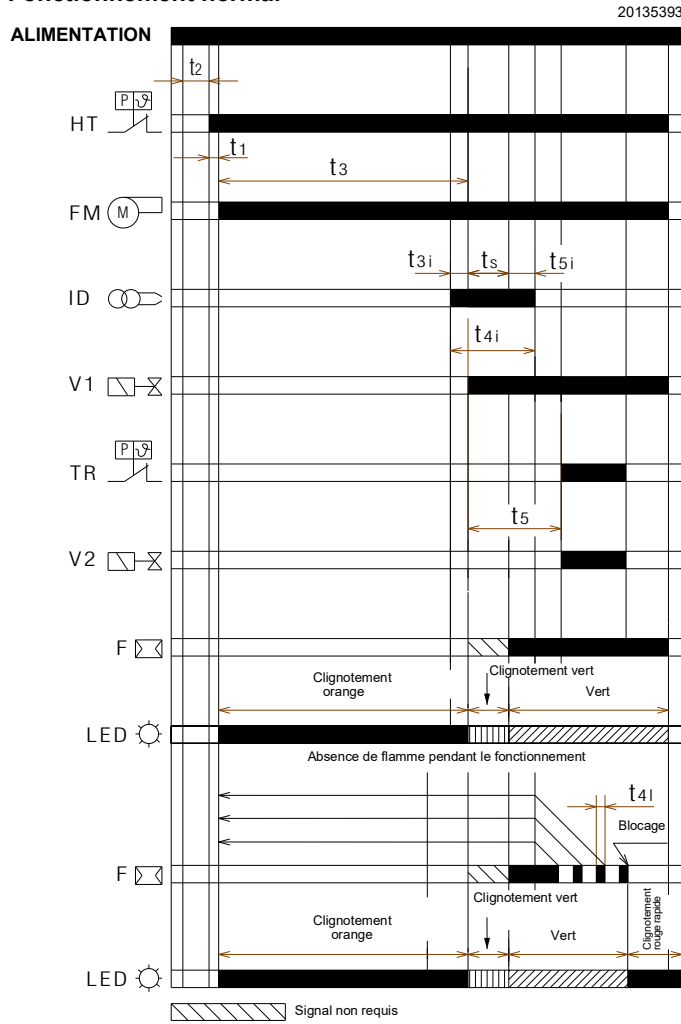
Fonctionnement normal

20135393

ALIMENTATION

$t_2$

P ϑ

HT

$t_1$

$t_3$

FM M

$t_{3i}$

$t_s$

$t_{5i}$

ID

$t_{4i}$

V1

P ϑ

TR

$t_5$

V2

F

Clignotement orange

Clignotement vert

Vert

LED

Absence de flamme pendant le fonctionnement

$t_{4l}$

Blocage

F

Clignotement vert

Clignotement orange

Vert

Clignotement rouge rapide

LED

Signal non requis